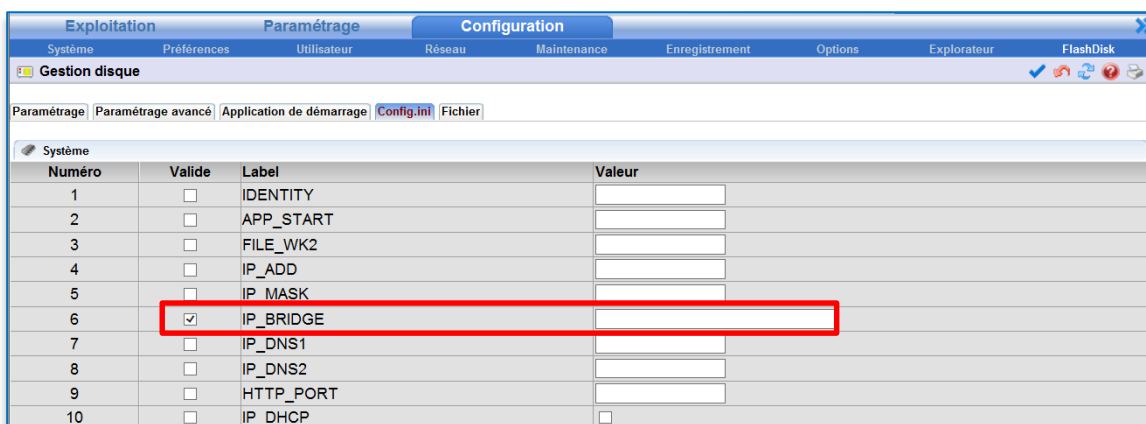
Exploitation Paramétrage Configuration

Système Préférences Utilisateur Réseau Maintenance Enregistrement Options Explorateur FlashDisk

Gestion disque

Paramétrage | Paramétrage avancé | Application de démarrage | Config.ini | Fichier

Système

| Numéro | Valide | Label | Valeur |
|---|---|---|---|
| 1 | ☐ | IDENTITY | |
| 2 | ☐ | APP_START | |
| 3 | ☐ | FILE_WK2 | |
| 4 | ☐ | IP_ADD | |
| 5 | ☐ | IP_MASK | |
| 6 | ☑ | IP_BRIDGE | |
| 7 | ☐ | IP_DNS1 | |
| 8 | ☐ | IP_DNS2 | |
| 9 | ☐ | HTTP_PORT | |
| 10 | ☐ | IP_DHCP | ☐ |